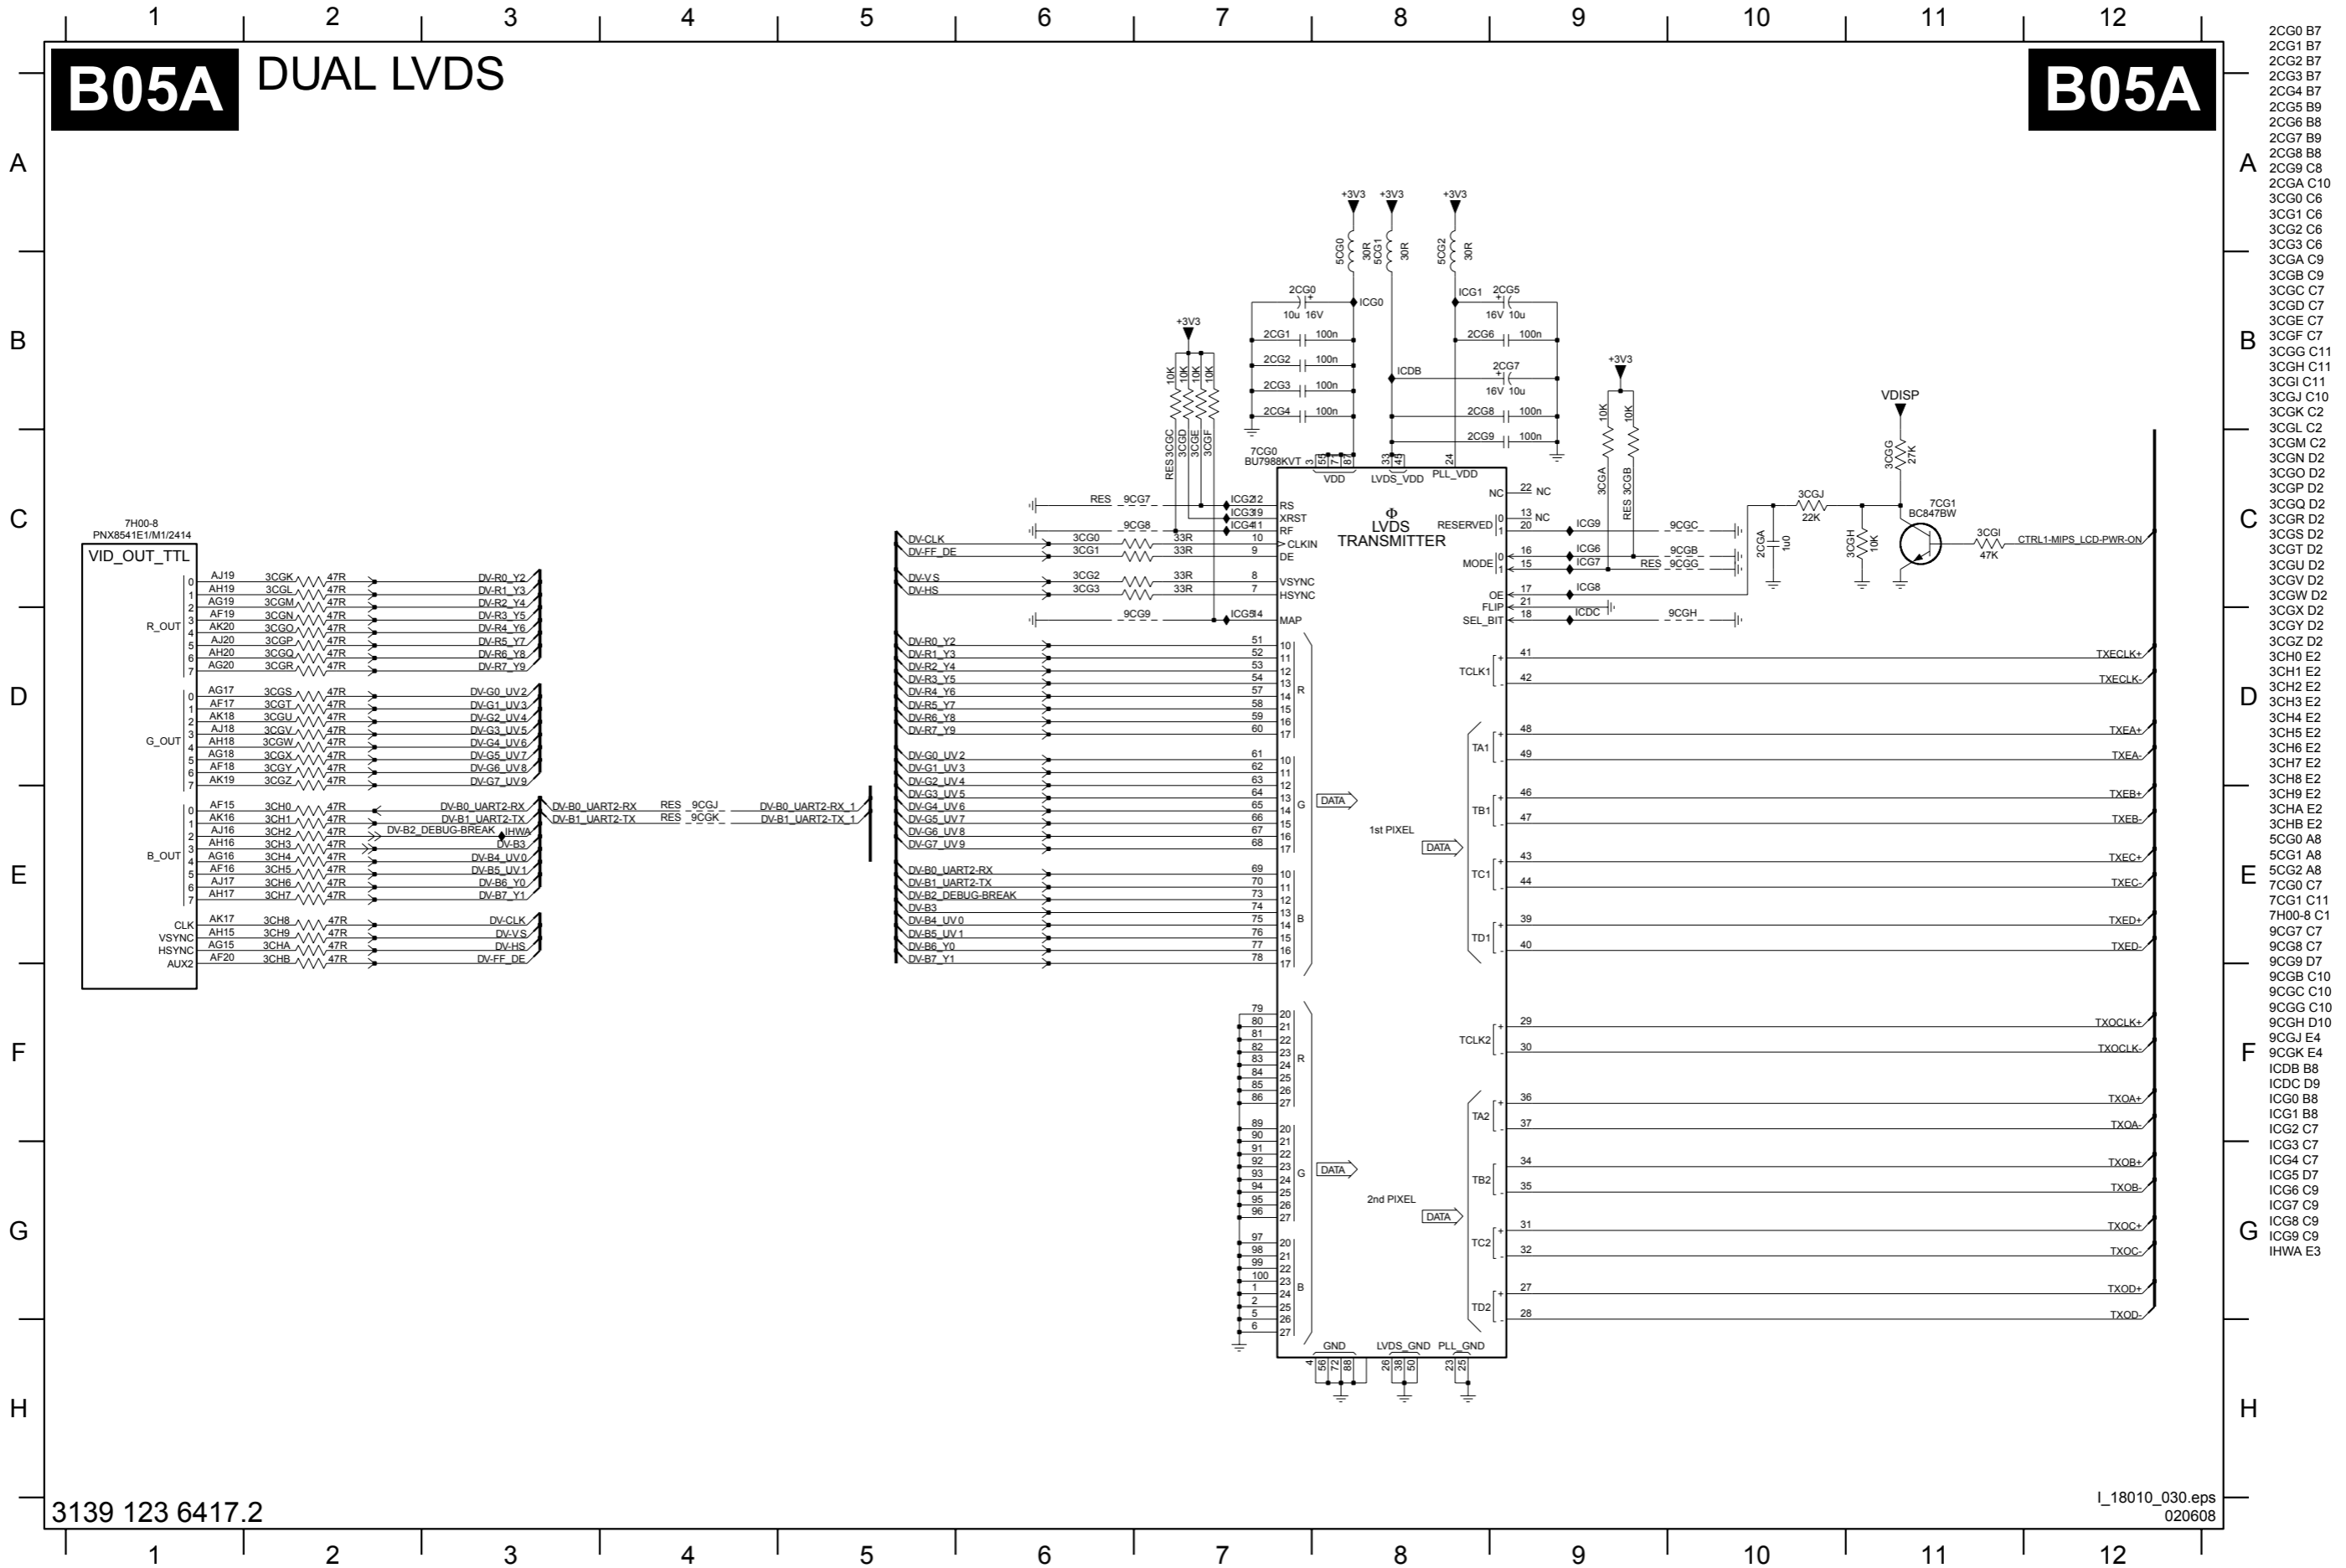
1 2 3 4 5 6 7 8 9 10 11 12

B05A DUAL LVDS

B05A

A B C D E F G H

2CG0 B7
2CG1 B7
2CG2 B7
2CG3 B7
2CG4 B7
2CG5 B9
2CG6 B8
2CG7 B9
2CG8 B8
2CG9 C8
2CGA C10
3CG0 C6
3CG1 C6
3CG2 C6
3CG3 C6
3CGA C9
3CGB C9
3CGC C7
3CGD C7
3CGE C7
3CGF C7
3CGG C11
3CGH C11
3CGI C11
3CGJ C10
3CGK C2
3CGL C2
3CGM C2
3CGN D2
3CGO D2
3CGP D2
3CGQ D2
3CGR D2
3CGS D2
3CGT D2
3CGU D2
3CGV D2
3CGW D2
3CGX D2
3CGY D2
3CGZ D2
3CH0 E2
3CH1 E2
3CH2 E2
3CH3 E2
3CH4 E2
3CH5 E2
3CH6 E2
3CH7 E2
3CH8 E2
3CH9 E2
3CHA E2
3CHB E2
5CG0 A8
5CG1 A8
5CG2 A8
7CG0 C7
7CG1 C11
7H00-8 C1
9CG7 C7
9CG8 C7
9CG9 D7
9CGB C10
9CGC C10
9CGG C10
9CGH D10
9CGJ E4
9CGK E4
ICDB B8
ICDC D9
ICG0 B8
ICG1 B8
ICG2 C7
ICG3 C7
ICG4 C7
ICG5 D7
ICG6 C9
ICG7 C9
ICG8 C9
ICG9 C9
IHWA E3

7H00-8
PNX8541E1/M1/2414
VID_OUT_TTL
R_OUT G_OUT B_OUT
CLK VSYNC HSYNC AUX2
AJ19 AH19 AG19 AF19 AK20 AJ20 AH20 AG20
AG17 AF17 AK18 AJ18 AH18 AG18 AF18 AK19
AF15 AK16 AJ16 AH16 AG16 AF16 AJ17 AH17
AK17 AH15 AG15 AF20
3CGK 3CGL 3CGM 3CGN 3CGO 3CGP 3CGQ 3CGR 3CGS 3CGT 3CGU 3CGV 3CGW 3CGX 3CGY 3CGZ 3CH0 3CH1 3CH2 3CH3 3CH4 3CH5 3CH6 3CH7 3CH8 3CH9 3CHA 3CHB
47R
DV-R0_Y2 DV-R1_Y3 DV-R2_Y4 DV-R3_Y5 DV-R4_Y6 DV-R5_Y7 DV-R6_Y8 DV-R7_Y9
DV-G0_UV2 DV-G1_UV3 DV-G2_UV4 DV-G3_UV5 DV-G4_UV6 DV-G5_UV7 DV-G6_UV8 DV-G7_UV9
DV-B0_UART2-RX DV-B1_UART2-TX DV-B2_DEBUG-BREAK IHWA DV-B3 DV-B4_UV0 DV-B5_UV1 DV-B6_Y0 DV-B7_Y1
DV-CLK DV-VS DV-HS DV-FF_DE
DV-B0_UART2-RX RES 9CGJ DV-B0_UART2-RX_1
DV-B1_UART2-TX RES 9CGK DV-B1_UART2-TX_1

+3V3 5CG0 30R 5CG1 30R 5CG2 30R
2CG0 10u 16V ICG0 ICG1 2CG5 16V 10u
2CG1 2CG2 2CG3 2CG4 100n 2CG6 2CG7 16V 10u 2CG8 2CG9 100n ICDB
10K RES 3CGC 3CGD 3CGE 3CGF
7CG0 BU7988KVT
VDD LVDS_VDD PLL_VDD
RES 9CG7 ICG2 RS XRST ICG3 9CG8 ICG4 RF
DV-CLK 3CG0 33R CLKIN DV-FF_DE 3CG1 33R DE
DV-VS 3CG2 33R VSYNC DV-HS 3CG3 33R HSYNC
9CG9 ICG5 MAP
Φ LVDS TRANSMITTER
NC RESERVED MODE OE FLIP SEL_BIT
ICG9 9CGC ICG6 9CGB ICG7 RES 9CGG ICG8 ICDC 9CGH
3CGA 3CGB RES 10K
VDISP 3CGG 27K 3CGJ 22K 2CGA 1u0 3CGH 10K 7CG1 BC847BW 3CGI 47K CTRL1-MIPS_LCD-PWR-ON
R G B DATA 1st PIXEL DATA 2nd PIXEL DATA
TCLK1 TA1 TB1 TC1 TD1 TCLK2 TA2 TB2 TC2 TD2
TXECLK+ TXECLK- TXEA+ TXEA- TXEB+ TXEB- TXEC+ TXEC- TXED+ TXED-
TXOCLK+ TXOCLK- TXOA+ TXOA- TXOB+ TXOB- TXOC+ TXOC- TXOD+ TXOD-
GND LVDS_GND PLL_GND

3139 123 6417.2
I_18010_030.eps
020608